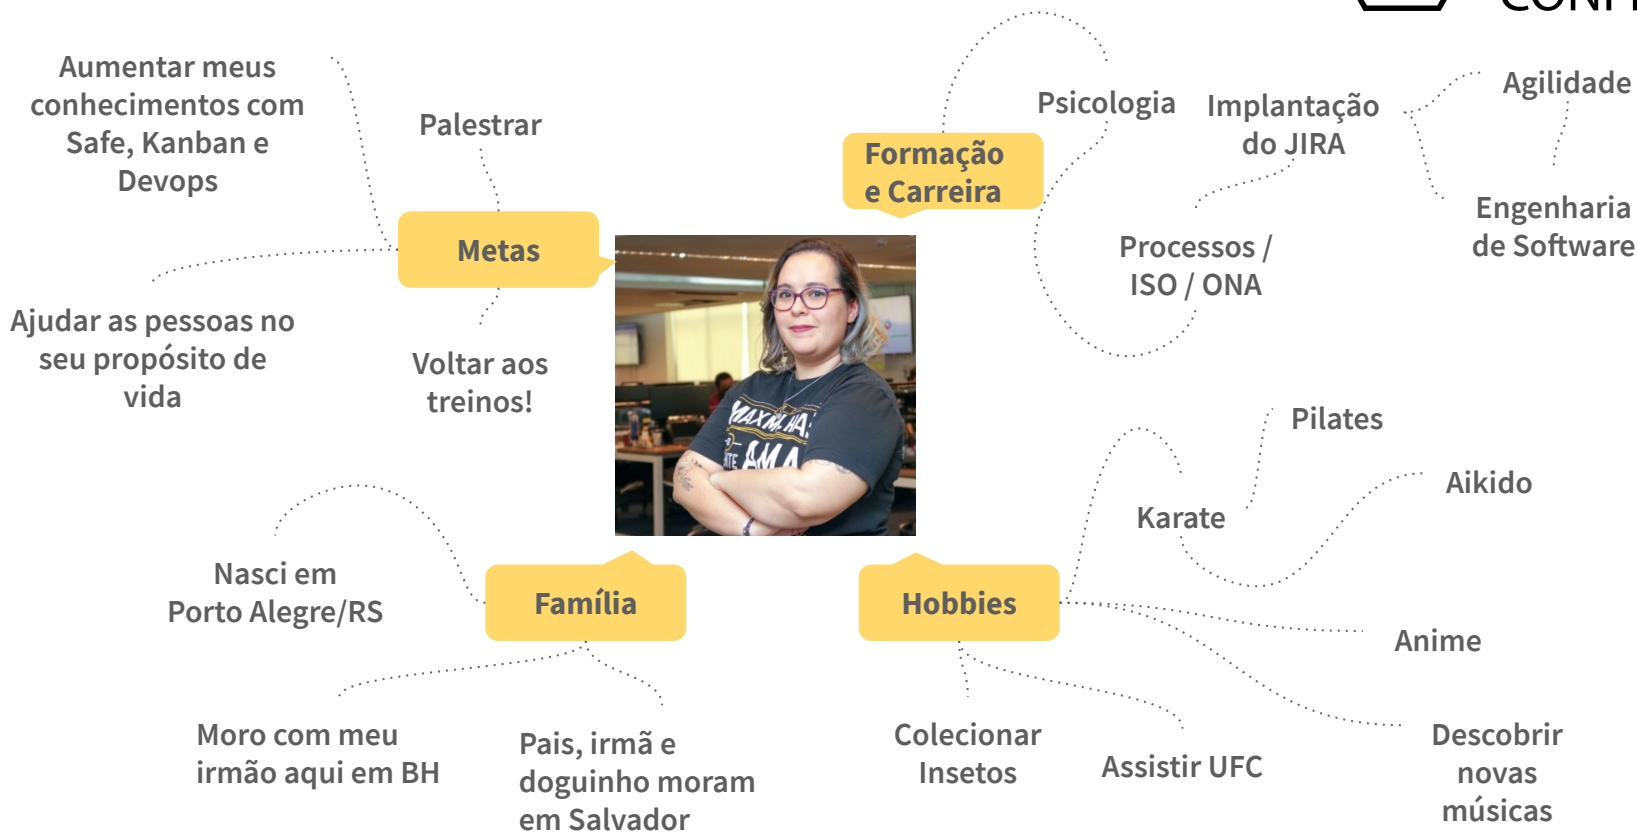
Aumentar meus conhecimentos com Safe, Kanban e Devops

Palestrar

Metas

Ajudar as pessoas no seu propósito de vida

Voltar aos treinos!

Formação e Carreira

Psicologia

Implantação do JIRA

Agilidade

Engenharia de Software

Processos / ISO / ONA

Pilates

Aikido

Karate

Nasci em Porto Alegre/RS

Família

Hobbies

Anime

Moro com meu irmão aqui em BH

Pais, irmã e doguinho moram em Salvador

Colecionar Insetos

Assistir UFC

Descobrir novas músicas